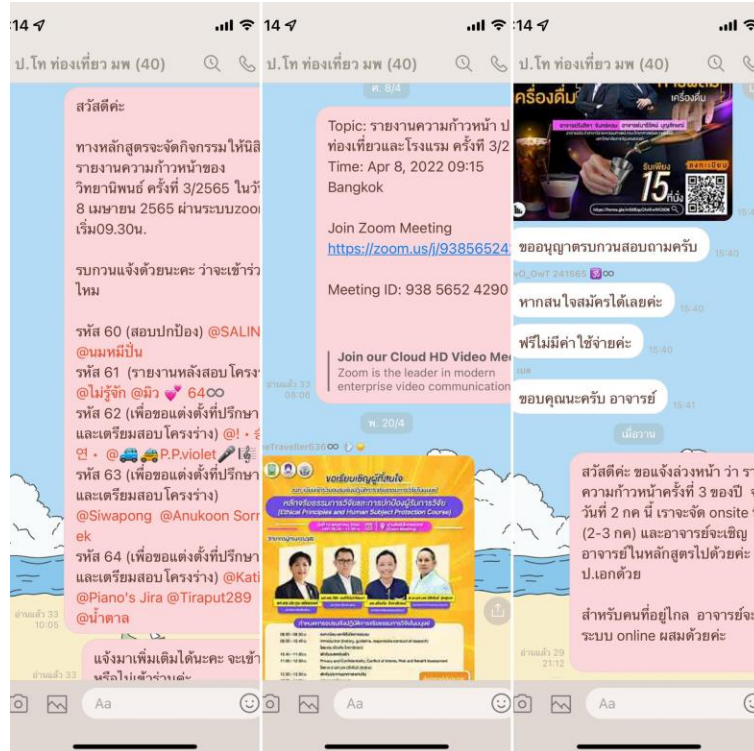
:14
ป.โท ท่องเที่ยว มพ (40)

สวัสดีค่ะ

ทางหลักสูตรจะจัดกิจกรรมให้นิสิ
รายงานความก้าวหน้าของ
วิทยานิพนธ์ ครั้งที่ 3/2565 ในวั
8 เมษายน 2565 ผ่านระบบzoo
เริ่ม09.30น.

รบกวนแจ้งด้วยนะคะ ว่าจะเข้าร่
ไหม

รหัส 60 (สอบปกป้อง) @SALIN
@นมหมีปั่น
รหัส 61 (รายงานหลังสอบโครง
@ไม่รู้จัก @มิว 💕 64∞
รหัส 62 (เพื่อขอแต่งตั้งที่ปรึกษา
และเตรียมสอบโครงร่าง) @!
@P.P.violet
รหัส 63 (เพื่อขอแต่งตั้งที่ปรึกษา
และเตรียมสอบโครงร่าง)
@Siwapong @Anukoon Sorrek
รหัส 64 (เพื่อขอแต่งตั้งที่ปรึกษา
และเตรียมสอบโครงร่าง) @Kati
@Piano's Jira @Tiraput289
@น้ำตาล

อ่านแล้ว 33
10:05

แจ้งมาเพิ่มเติมได้นะคะ จะเข้า
หรือไม่เข้าร่วมค่ะ

อ่านแล้ว 33

Aa

14
ป.โท ท่องเที่ยว มพ (40)

ศ. 8/4

Topic: รายงานความก้าวหน้า ป
ท่องเที่ยวและโรงแรม ครั้งที่ 3/2
Time: Apr 8, 2022 09:15
Bangkok

Join Zoom Meeting
https://zoom.us/j/93856524

Meeting ID: 938 5652 4290

Join our Cloud HD Video Me
Zoom is the leader in modern
enterprise video communication

อ่านแล้ว 33
05:00

พ. 20/4

eTraveller536∞

ขอเรียนเชิญผู้ที่สนใจ
หลักจริยธรรมการวิจัยและการปกป้องผู้ร่วมการวิจัย
(Ethical Principles and Human Subject Protection Course)

Aa

:14
ป.โท ท่องเที่ยว มพ (40)

เครื่องดื่ม
15 ที่นั่ง

ขออนุญาตรบกวนสอบถามครับ 15:40

vO_OwT 241565

หากสนใจสมัครได้เลยค่ะ 15:40

ฟรีไม่มีค่าใช้จ่ายค่ะ 15:40

เมล

ขอบคุณนะครับ อาจารย์ 15:41

เมื่อวาน

สวัสดีค่ะ ขอแจ้งล่วงหน้า ว่า รา
ความก้าวหน้าครั้งที่ 3 ของปี
วันที่ 2 กค นี้ เราจะจัด onsite
(2-3 กค) และอาจารย์จะเชิญ
อาจารย์ในหลักสูตรไปด้วยค่ะ
ป.เอกด้วย

สำหรับคนที่อยู่ไกล อาจารย์จะ
ระบบ online ผสมด้วยค่ะ

อ่านแล้ว 29
21:12

Aa